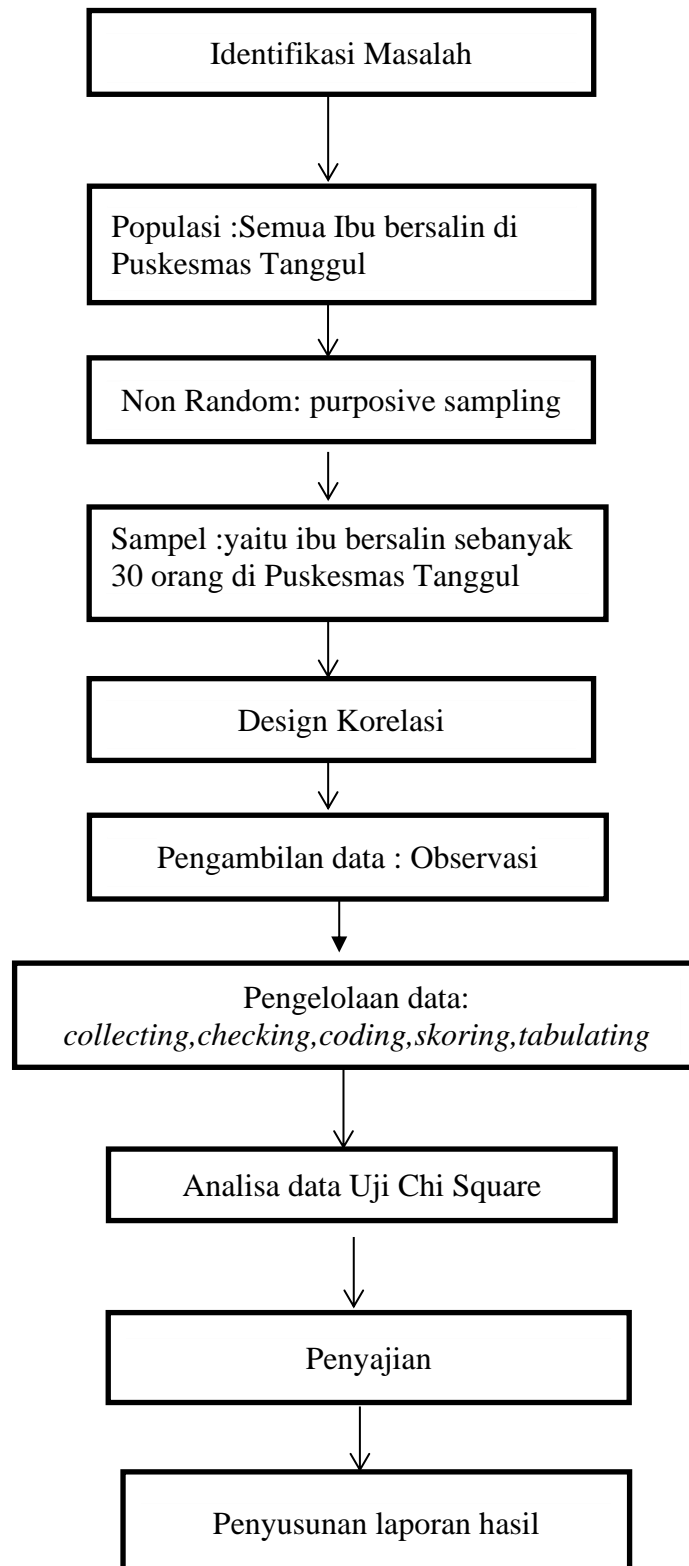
Identifikasi Masalah

Populasi :Semua Ibu bersalin di Puskesmas Tanggul

Non Random: purposive sampling

Sampel :yaitu ibu bersalin sebanyak 30 orang di Puskesmas Tanggul

Design Korelasi

Pengambilan data : Observasi

Pengelolaan data: *collecting,checking,coding,skoring,tabulating*

Analisa data Uji Chi Square

Penyajian

Penyusunan laporan hasil